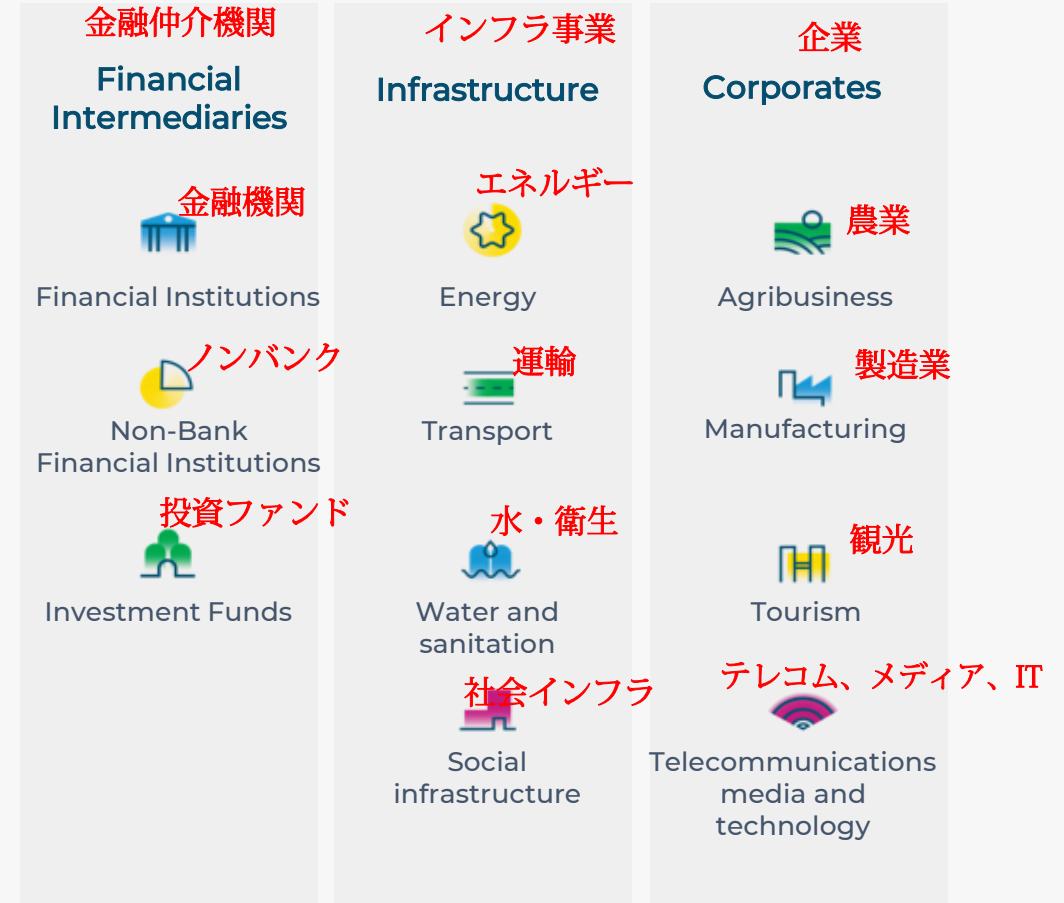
金融仲介機関

Financial Intermediaries

金融機関

Financial Institutions

ノンバンク

Non-Bank Financial Institutions

投資ファンド

Investment Funds

インフラ事業

Infrastructure

エネルギー

Energy

運輸

Transport

水・衛生

Water and sanitation

社会インフラ

Social infrastructure

企業

Corporates

農業

Agribusiness

製造業

Manufacturing

観光

Tourism

テレコム、メディア、IT

Telecommunications media and technology